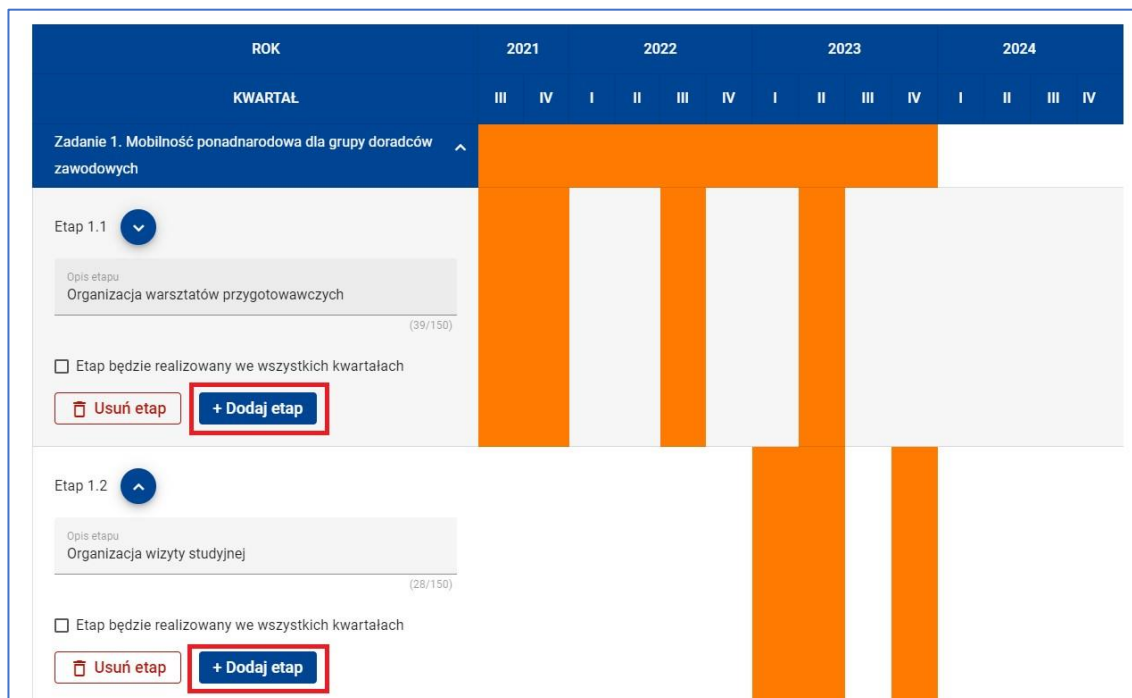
| ROK | 2021 | | 2022 | | | | 2023 | | | | 2024 | | | |
|---|---|---|---|---|---|---|---|---|---|---|---|---|---|---|
| KWARTAŁ | III | IV | I | II | III | IV | I | II | III | IV | I | II | III | IV |

Zadanie 1. Mobilność ponadnarodowa dla grupy doradców zawodowych

Etap 1.1

Opis etapu
Organizacja warsztatów przygotowawczych
(39/150)

Etap będzie realizowany we wszystkich kwartałach

Usuń etap
+ Dodaj etap

Etap 1.2

Opis etapu
Organizacja wizyty studyjnej
(28/150)

Etap będzie realizowany we wszystkich kwartałach

Usuń etap
+ Dodaj etap